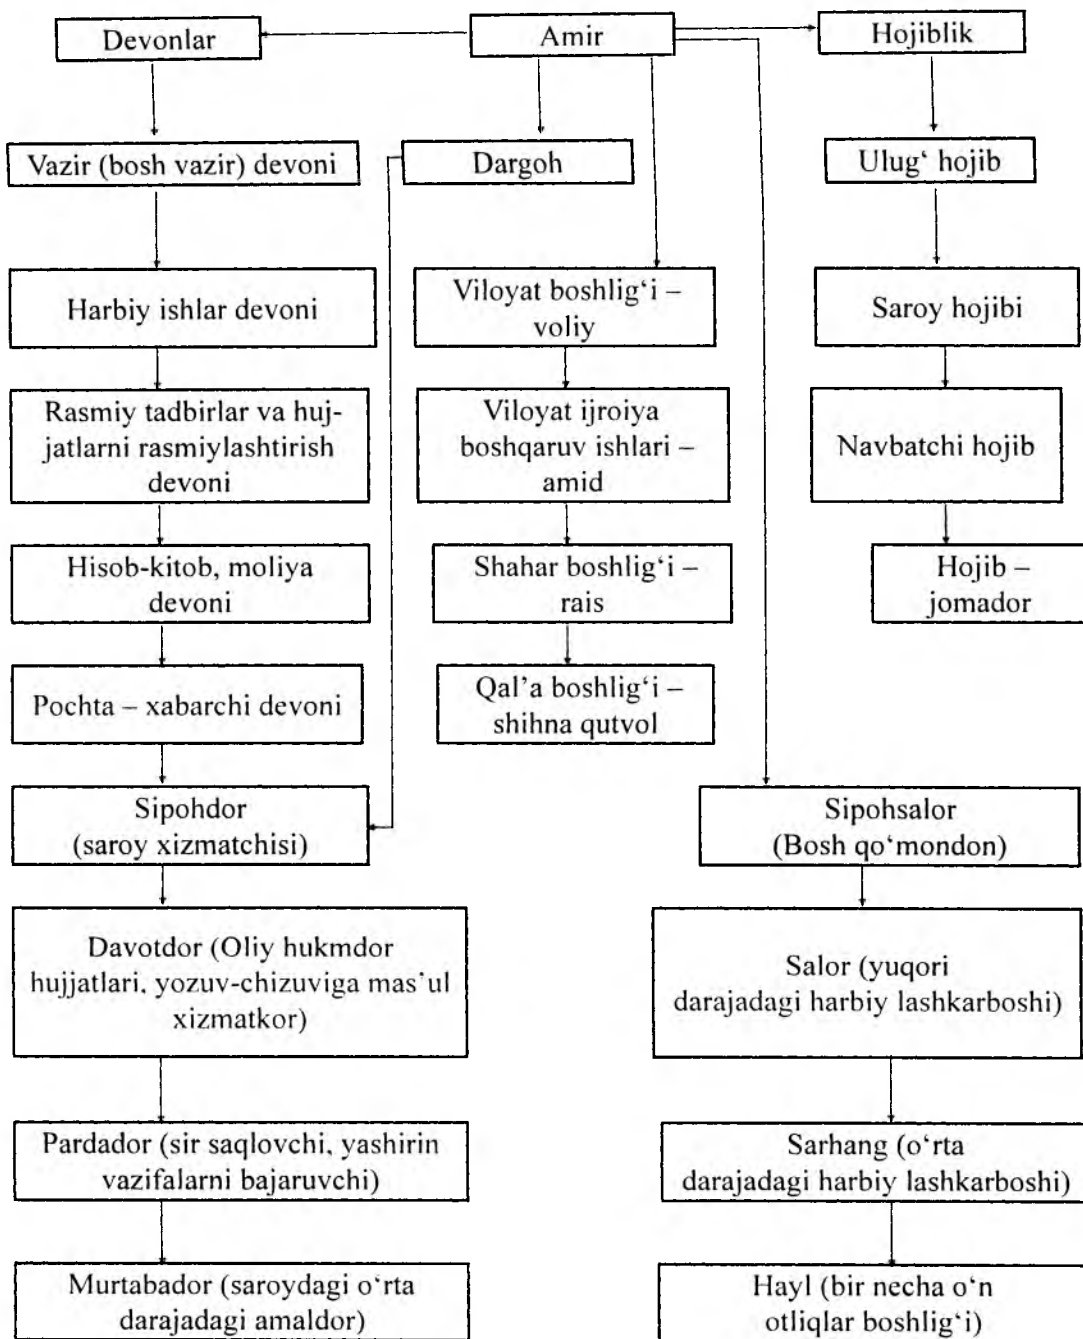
Devonlar

Amir

Hojiblik

Vazir (bosh vazir) devoni

Dargoh

Ulug' hojib

Harbiy ishlar devoni

Viloyat boshlig'i – voliy

Saroy hojibi

Rasmiy tadbirlar va hujjatlarni rasmiylashtirish devoni

Viloyat ijroiya boshqaruv ishlari – amid

Navbatchi hojib

Hisob-kitob, moliya devoni

Shahar boshlig'i – rais

Hojib – jomador

Pochta – xabarchi devoni

Qal'a boshlig'i – shihna qutvol

Sipohdor (saroy xizmatchisi)

Sipohsalor (Bosh qo'mondon)

Davotdor (Oliy hukmdor hujjatlari, yozuv-chizuviga mas'ul xizmatkor)

Salor (yuqori darajadagi harbiy lashkarboshi)

Pardador (sir saqlovchi, yashirin vazifalarni bajaruvchi)

Sarhang (o'rta darajadagi harbiy lashkarboshi)

Murtabador (saroydagi o'rta darajadagi amaldor)

Hayl (bir necha o'n otliqlar boshlig'i)